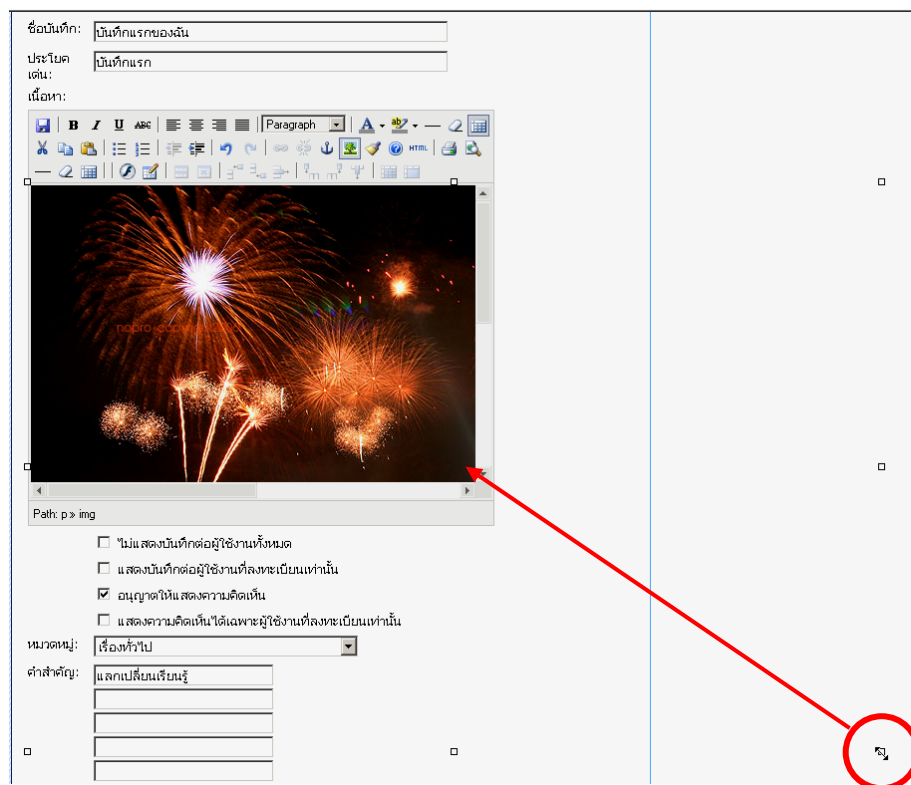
ชื่อบันทึก: บันทึกแรกของฉัน

ประโยคเด่น: บันทึกแรก

เนื้อหา:

Paragraph

Path: p » img

☐ ไม่แสดงบันทึกต่อผู้ใช้งานทั้งหมด

☐ แสดงบันทึกต่อผู้ใช้งานที่ลงทะเบียนเท่านั้น

☑ อนุญาตให้แสดงความคิดเห็น

☐ แสดงความคิดเห็นได้เฉพาะผู้ใช้งานที่ลงทะเบียนเท่านั้น

หมวดหมู่: เรื่องทั่วไป

คำสำคัญ: แลกเปลี่ยนเรียนรู้